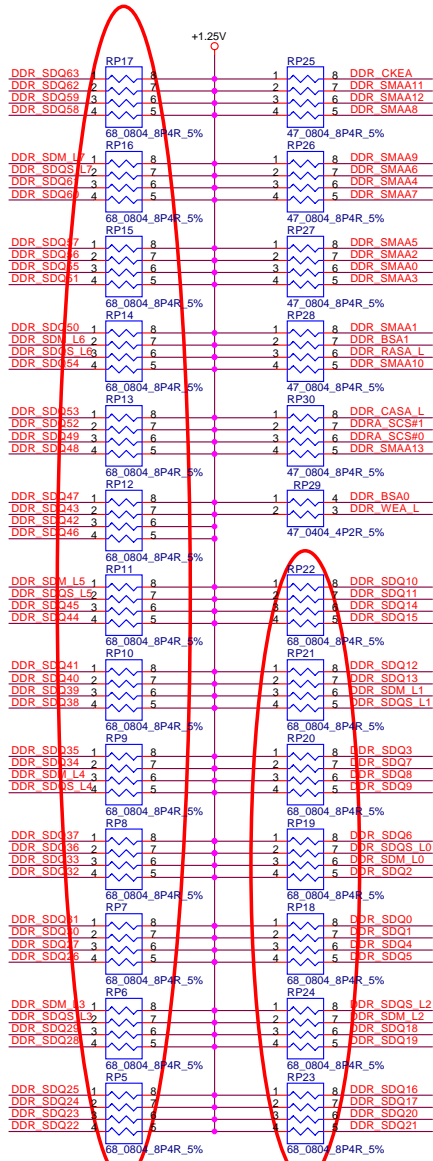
+1.25V

RP17
DDR_SDQ63 1 8
DDR_SDQ62 2 7
DDR_SDQ59 3 6
DDR_SDQ58 4 5
68_0804_8P4R_5%

RP25
1 8 DDR_CKEA
2 7 DDR_SMAA11
3 6 DDR_SMAA12
4 5 DDR_SMAA8
47_0804_8P4R_5%

RP16
DDR_SDM_L7 1 8
DDR_SDQS_L7 2 7
DDR_SDQ61 3 6
DDR_SDQ60 4 5
68_0804_8P4R_5%

RP26
1 8 DDR_SMAA9
2 7 DDR_SMAA6
3 6 DDR_SMAA4
4 5 DDR_SMAA7
47_0804_8P4R_5%

RP15
DDR_SDQ57 1 8
DDR_SDQ56 2 7
DDR_SDQ55 3 6
DDR_SDQ51 4 5
68_0804_8P4R_5%

RP27
1 8 DDR_SMAA5
2 7 DDR_SMAA2
3 6 DDR_SMAA0
4 5 DDR_SMAA3
47_0804_8P4R_5%

RP14
DDR_SDQ50 1 8
DDR_SDM_L6 2 7
DDR_SDQS_L6 3 6
DDR_SDQ54 4 5
68_0804_8P4R_5%

RP28
1 8 DDR_SMAA1
2 7 DDR_BSA1
3 6 DDR_RASA_L
4 5 DDR_SMAA10
47_0804_8P4R_5%

RP13
DDR_SDQ53 1 8
DDR_SDQ52 2 7
DDR_SDQ49 3 6
DDR_SDQ48 4 5
68_0804_8P4R_5%

RP30
1 8 DDR_CASA_L
2 7 DDRA_SCS#1
3 6 DDRA_SCS#0
4 5 DDR_SMAA13
47_0804_8P4R_5%

RP12
DDR_SDQ47 1 8
DDR_SDQ43 2 7
DDR_SDQ42 3 6
DDR_SDQ46 4 5
68_0804_8P4R_5%

RP29
1 4 DDR_BSA0
2 3 DDR_WEA_L
47_0404_4P2R_5%

RP11
DDR_SDM_L5 1 8
DDR_SDQS_L5 2 7
DDR_SDQ45 3 6
DDR_SDQ44 4 5
68_0804_8P4R_5%

RP22
1 8 DDR_SDQ10
2 7 DDR_SDQ11
3 6 DDR_SDQ14
4 5 DDR_SDQ15
68_0804_8P4R_5%

RP10
DDR_SDQ41 1 8
DDR_SDQ40 2 7
DDR_SDQ39 3 6
DDR_SDQ38 4 5
68_0804_8P4R_5%

RP21
1 8 DDR_SDQ12
2 7 DDR_SDQ13
3 6 DDR_SDM_L1
4 5 DDR_SDQS_L1
68_0804_8P4R_5%

RP9
DDR_SDQ35 1 8
DDR_SDQ34 2 7
DDR_SDM_L4 3 6
DDR_SDQS_L4 4 5
68_0804_8P4R_5%

RP20
1 8 DDR_SDQ3
2 7 DDR_SDQ7
3 6 DDR_SDQ8
4 5 DDR_SDQ9
68_0804_8P4R_5%

RP8
DDR_SDQ37 1 8
DDR_SDQ36 2 7
DDR_SDQ33 3 6
DDR_SDQ32 4 5
68_0804_8P4R_5%

RP19
1 8 DDR_SDQ6
2 7 DDR_SDQS_L0
3 6 DDR_SDM_L0
4 5 DDR_SDQ2
68_0804_8P4R_5%

RP7
DDR_SDQ31 1 8
DDR_SDQ30 2 7
DDR_SDQ27 3 6
DDR_SDQ26 4 5
68_0804_8P4R_5%

RP18
1 8 DDR_SDQ0
2 7 DDR_SDQ1
3 6 DDR_SDQ4
4 5 DDR_SDQ5
68_0804_8P4R_5%

RP6
DDR_SDM_L3 1 8
DDR_SDQS_L3 2 7
DDR_SDQ29 3 6
DDR_SDQ28 4 5
68_0804_8P4R_5%

RP24
1 8 DDR_SDQS_L2
2 7 DDR_SDM_L2
3 6 DDR_SDQ18
4 5 DDR_SDQ19
68_0804_8P4R_5%

RP5
DDR_SDQ25 1 8
DDR_SDQ24 2 7
DDR_SDQ23 3 6
DDR_SDQ22 4 5
68_0804_8P4R_5%

RP23
1 8 DDR_SDQ16
2 7 DDR_SDQ17
3 6 DDR_SDQ20
4 5 DDR_SDQ21
68_0804_8P4R_5%